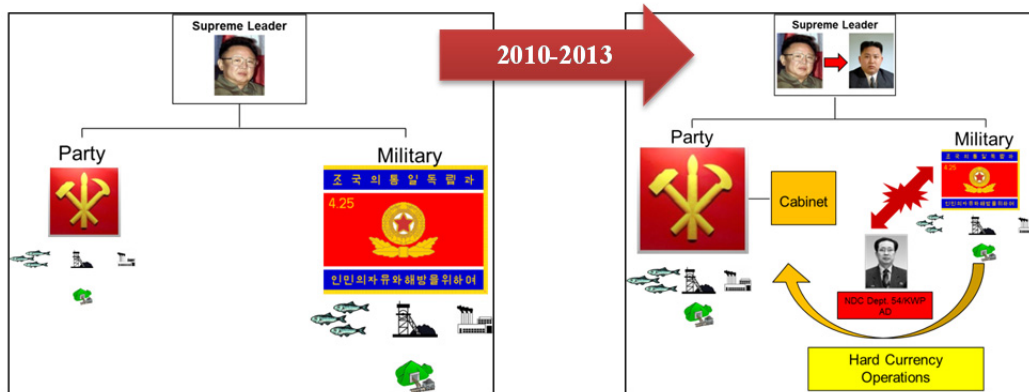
Supreme Leader

Party

Military

조국의통일독립과

4.25

인민의자유와해방을위하여

2010-2013

Supreme Leader

Party

Cabinet

Military

조국의통일독립과

4.25

인민의자유와해방을위하여

NDC Dept. 54/KWP AD

Hard Currency Operations